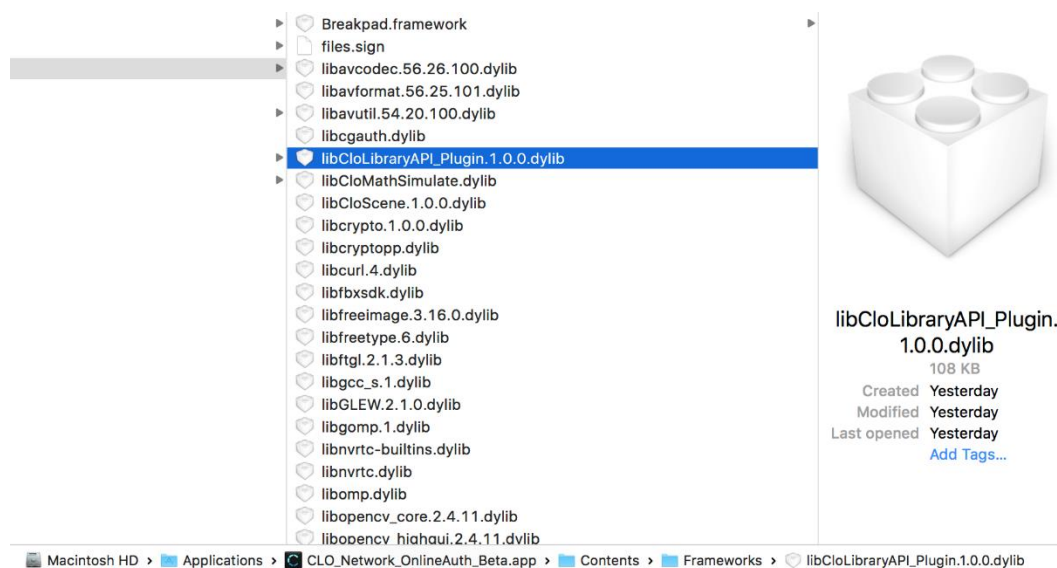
Breakpad.framework
files.sign
libavcodec.56.26.100.dylib
libavformat.56.25.101.dylib
libavutil.54.20.100.dylib
libcgauth.dylib
libCloLibraryAPI_Plugin.1.0.0.dylib
libCloMathSimulate.dylib
libCloScene.1.0.0.dylib
libcrypto.1.0.0.dylib
libcryptopp.dylib
libcurl.4.dylib
libfbxsdk.dylib
libfreeimage.3.16.0.dylib
libfreetype.6.dylib
libftgl.2.1.3.dylib
libgcc_s.1.dylib
libGLEW.2.1.0.dylib
libgomp.1.dylib
libnvrtc-builtins.dylib
libnvrtc.dylib
libomp.dylib
libopencv_core.2.4.11.dylib
libopencv_highgui.2.4.11.dylib

libCloLibraryAPI_Plugin.1.0.0.dylib
108 KB
Created Yesterday
Modified Yesterday
Last opened Yesterday
Add Tags...

Macintosh HD › Applications › CLO_Network_OnlineAuth_Beta.app › Contents › Frameworks › libCloLibraryAPI_Plugin.1.0.0.dylib